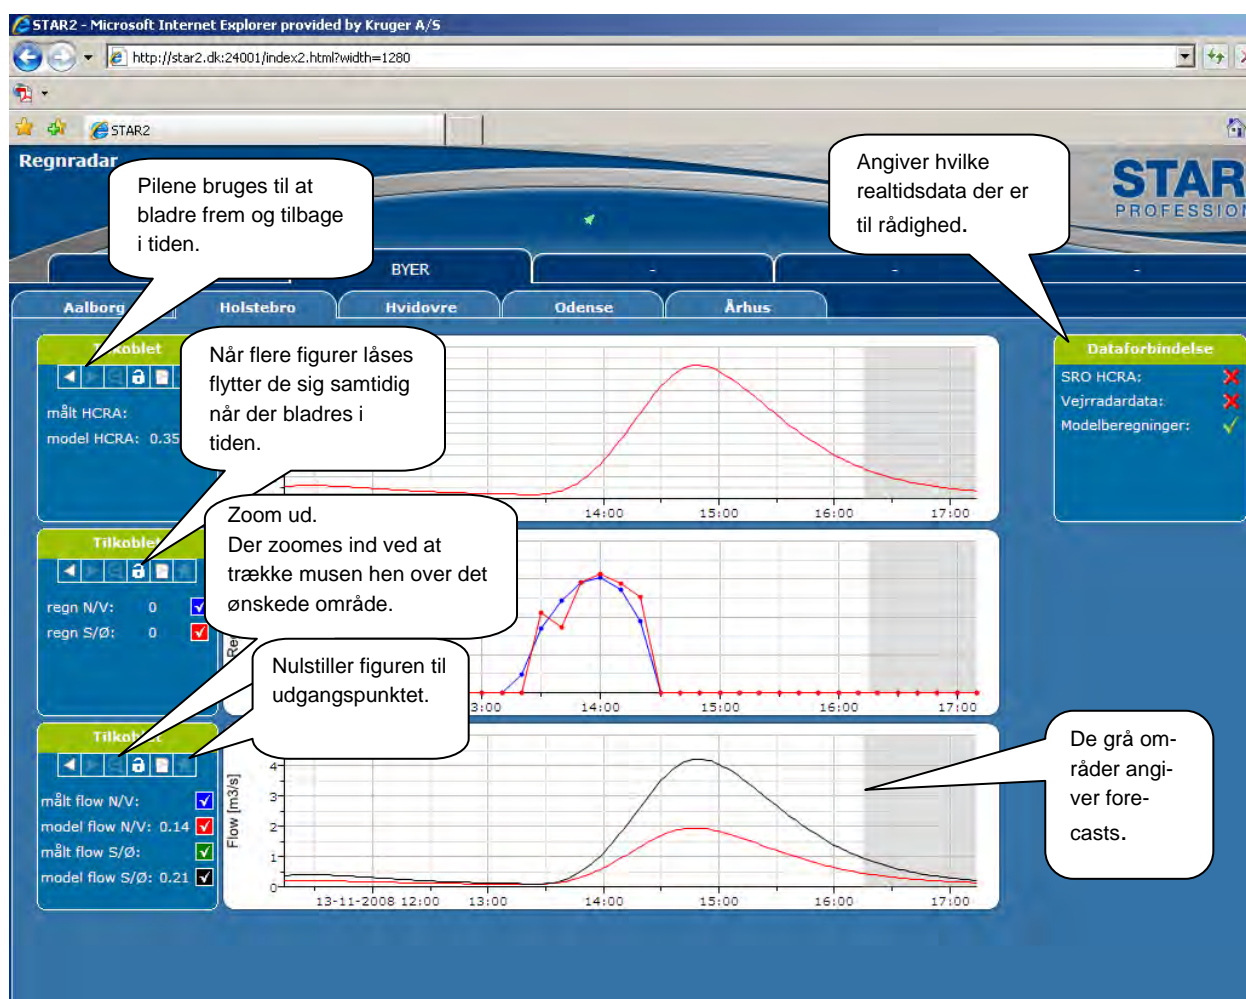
STAR2 - Microsoft Internet Explorer provided by Kruger A/S

http://star2.dk:24001/index2.html?width=1280

STAR2

Regnradar

STAR
PROFESSION

Pilene bruges til at bladre frem og tilbage i tiden.

Angiver hvilke realtidsdata der er til rådighed.

BYER

-

-

-

Aalborg

Holstebro

Hvidovre

Odense

Århus

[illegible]koblet

målt HCRA:

model HCRA: 0.35

Når flere figurer låses flytter de sig samtidig når der bladres i tiden.

Dataforbindelse

SRO HCRA:

Vejrradardata:

Modelberegninger:

14:00

15:00

16:00

17:00

Tilkoblet

Zoom ud.
Der zoomes ind ved at trække musen hen over det ønskede område.

regn N/V: 0

regn S/Ø: 0

Re

Nulstiller figuren til udgangspunktet.

3:00

14:00

15:00

16:00

17:00

Tilkob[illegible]t

De grå områder angiver forecasts.

målt flow N/V:

model flow N/V: 0.14

målt flow S/Ø:

model flow S/Ø: 0.21

Flow [m3/s]

4

3

2

1

0

13-11-2008 12:00

13:00

14:00

15:00

16:00

17:00